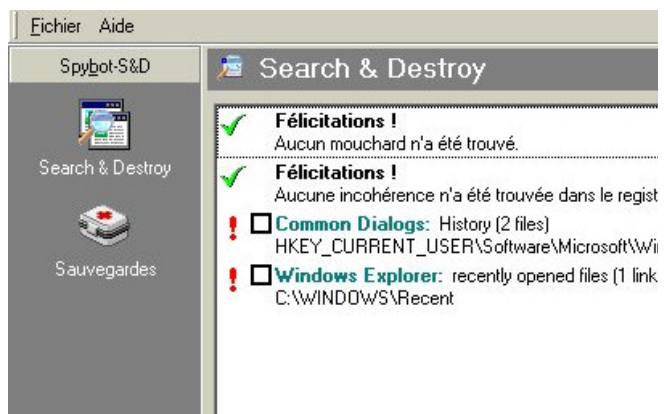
Fichier Aide

Spybot-S&D

Search & Destroy

Sauvegardes

Search & Destroy

Félicitations !
Aucun mouchard n'a été trouvé.

Félicitations !
Aucune incohérence n'a été trouvée dans le regist

Common Dialogs: History (2 files)
HKEY_CURRENT_USER\Software\Microsoft\Wi

Windows Explorer: recently opened files (1 link
C:\WINDOWS\Recent